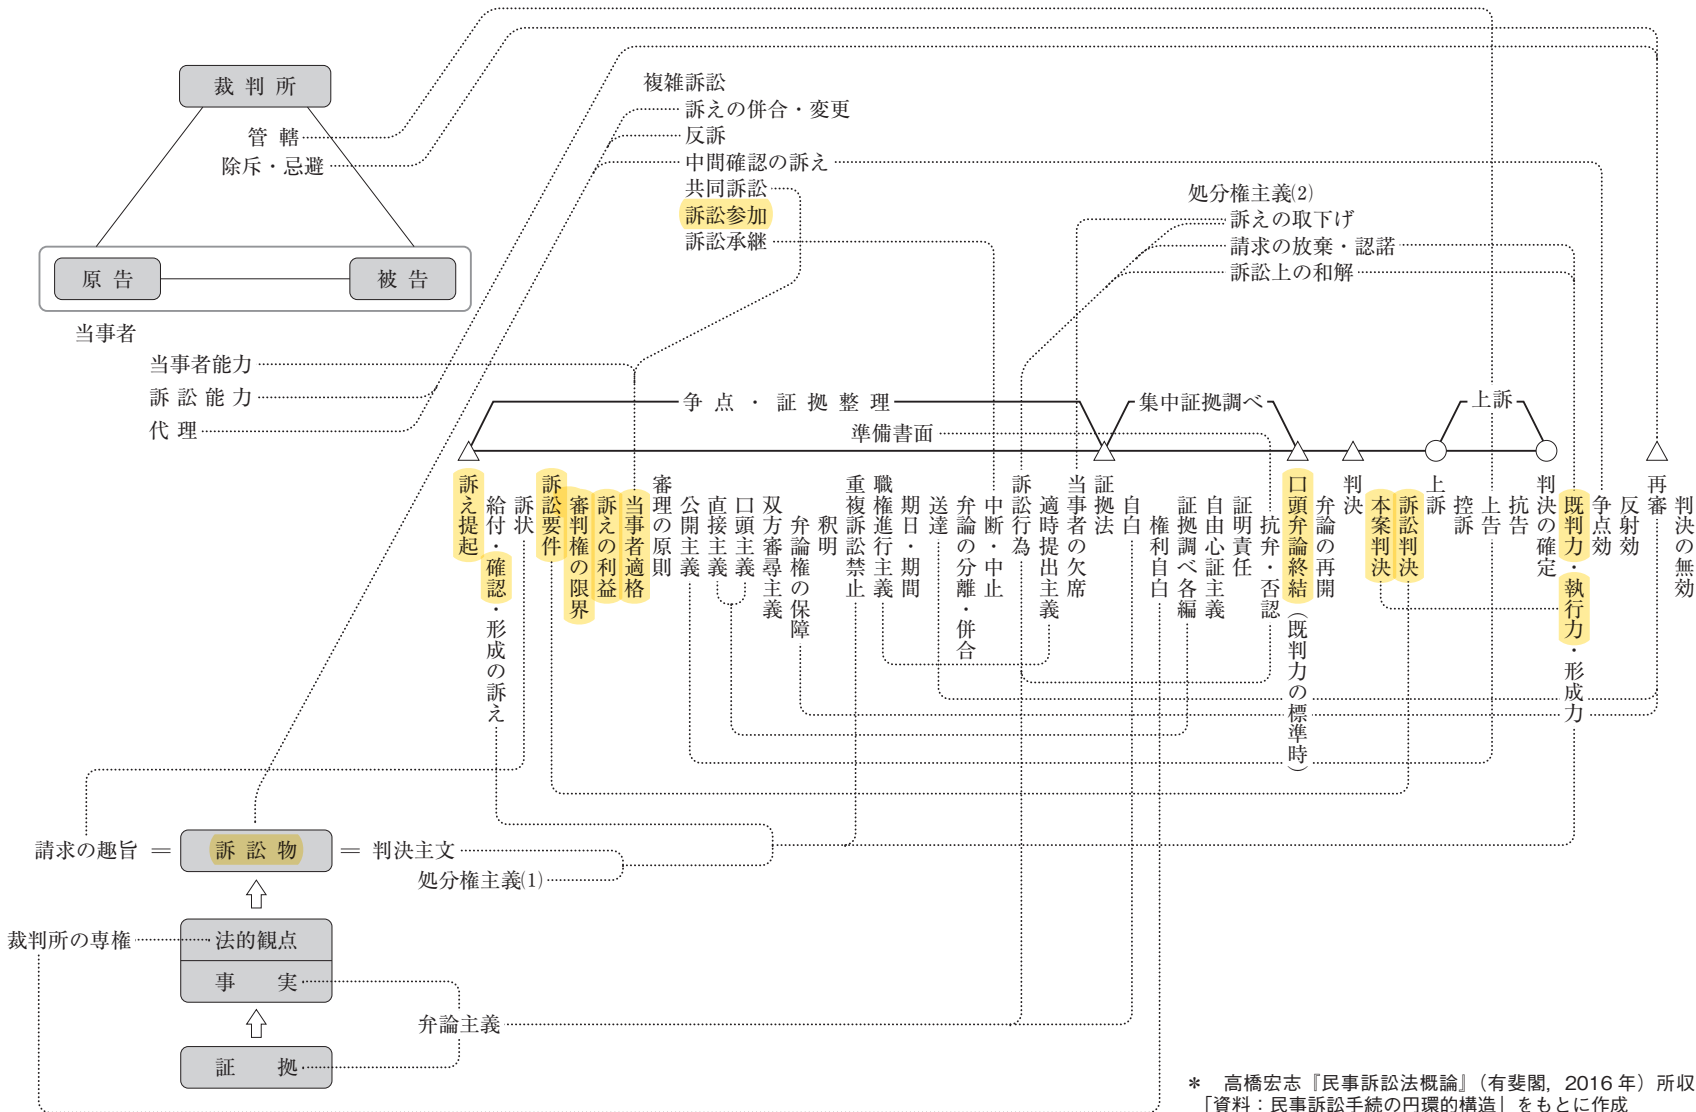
裁判所
管轄
除斥・忌避
原告
被告
当事者
当事者能力
訴訟能力
代理

複雑訴訟
訴えの併合・変更
反訴
中間確認の訴え
共同訴訟
訴訟参加
訴訟承継

処分権主義(2)
訴えの取下げ
請求の放棄・認諾
訴訟上の和解

争点・証拠整理
集中証拠調べ
上訴
準備書面

訴え提起
給付・確認・形成の訴え
訴状
訴訟要件
審判権の限界
訴えの利益
当事者適格
審理の原則
公開主義
直接主義
口頭主義
双方審尋主義
弁論権の保障
釈明
重複訴訟禁止
職権進行主義
期日・期間
送達
弁論の分離・併合
中断・中止
訴訟行為
適時提出主義
当事者の欠席
証拠法
自白
権利自白
証拠調べ各編
自由心証主義
証明責任
抗弁・否認
口頭弁論終結(既判力の標準時)
弁論の再開
判決
本案判決
訴訟判決
上訴
控訴
上告
抗告
判決の確定
既判力・執行力・形成力
争点効
反射効
再審
判決の無効

請求の趣旨 ＝ 訴訟物 ＝ 判決主文
処分権主義(1)
裁判所の専権
法的観点
事実
弁論主義
証拠

＊ 高橋宏志『民事訴訟法概論』(有斐閣, 2016年) 所収「資料：民事訴訟手続の円環的構造」をもとに作成